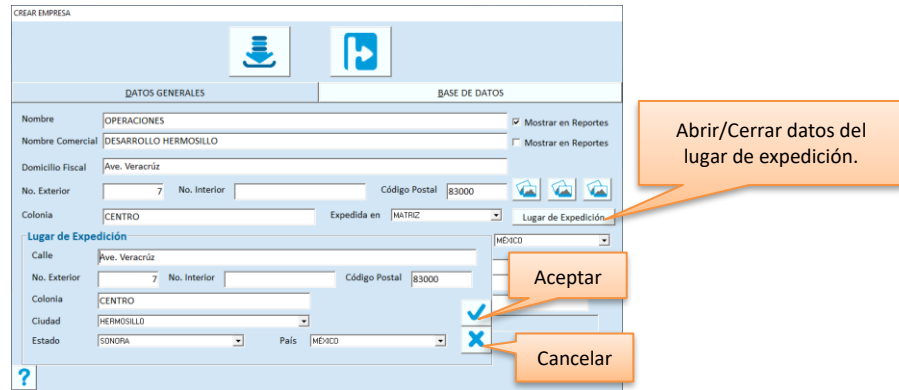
CREAR EMPRESA

DATOS GENERALES
BASE DE DATOS

Nombre OPERACIONES
Mostrar en Reportes
Nombre Comercial DESARROLLO HERMOSILLO
Mostrar en Reportes
Domicilio Fiscal Ave. Veracrúz
No. Exterior 7 No. Interior
Código Postal 83000
Colonia CENTRO
Expedida en MATRIZ
Lugar de Expedición
MÉXICO

Lugar de Expedición
Calle Ave. Veracrúz
No. Exterior 7 No. Interior
Código Postal 83000
Colonia CENTRO
Ciudad HERMOSILLO
Estado SONORA
País MÉXICO

Abrir/Cerrar datos del lugar de expedición.

Aceptar

Cancelar

?